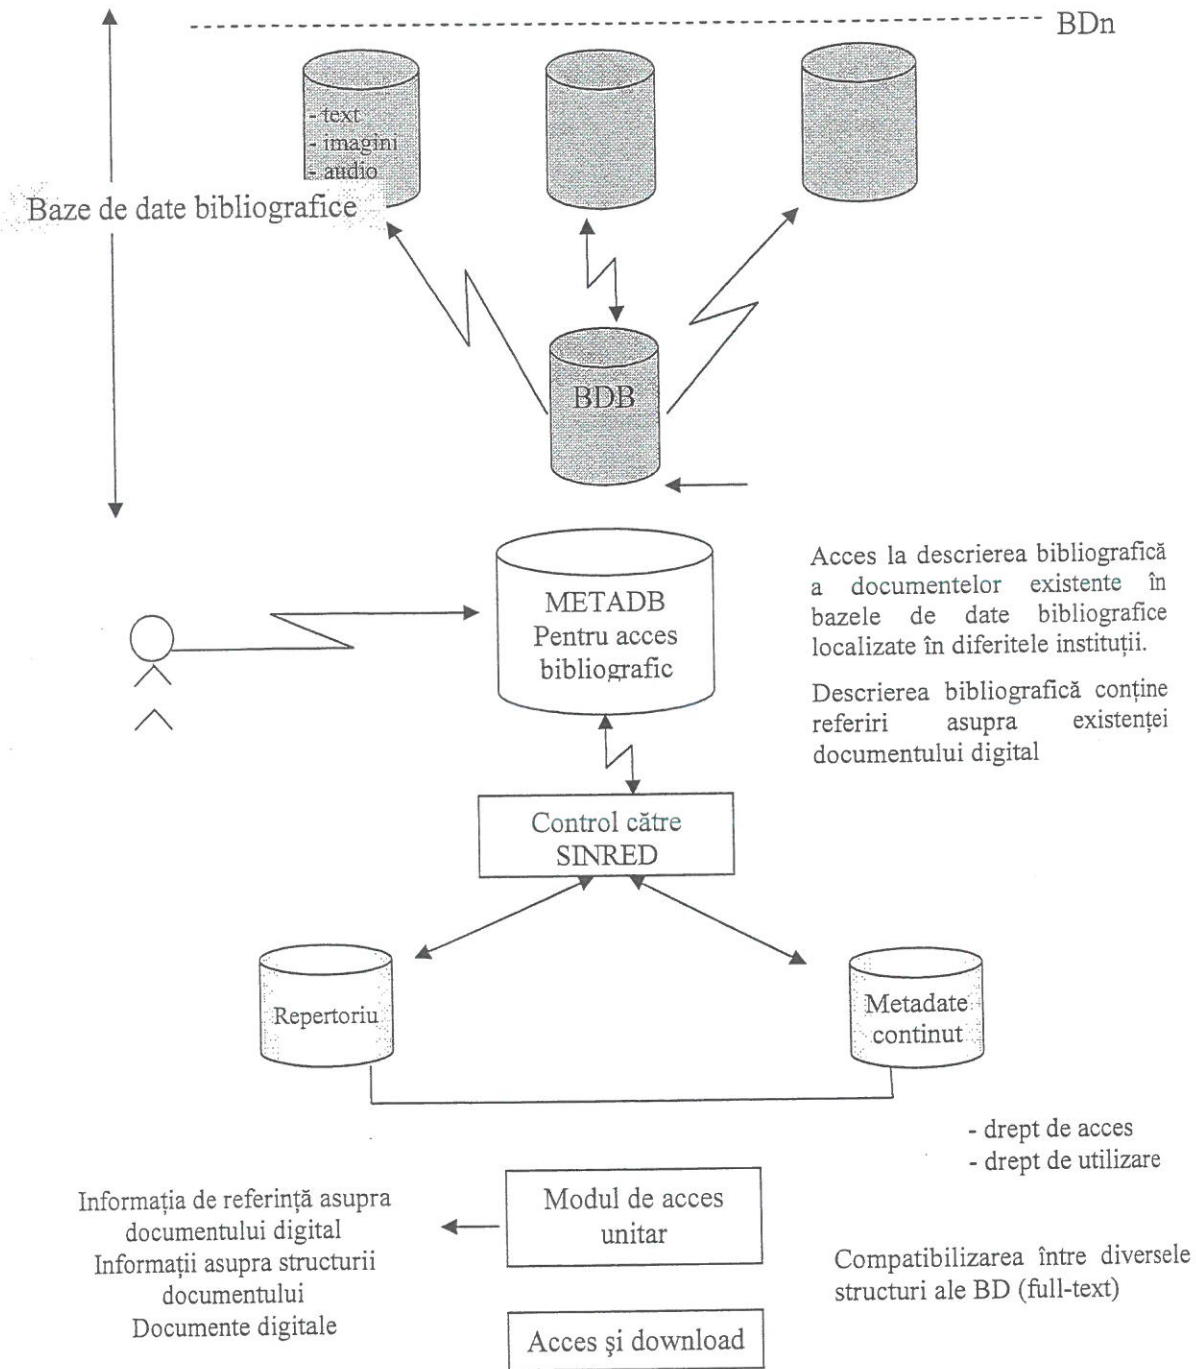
BDn

- text
- imagini
- audio

Baze de date bibliografice

BDB

METADB
Pentru acces bibliografic

Acces la descrierea bibliografică a documentelor existente în bazele de date bibliografice localizate în diferitele instituții.

Descrierea bibliografică conține referiri asupra existenței documentului digital

Control către SINRED

Repertoriu

Metadate continut

- drept de acces
- drept de utilizare

Informația de referință asupra documentului digital
Informații asupra structurii documentului
Documente digitale

Modul de acces unitar

Compatibilizarea între diversele structuri ale BD (full-text)

Acces şi download